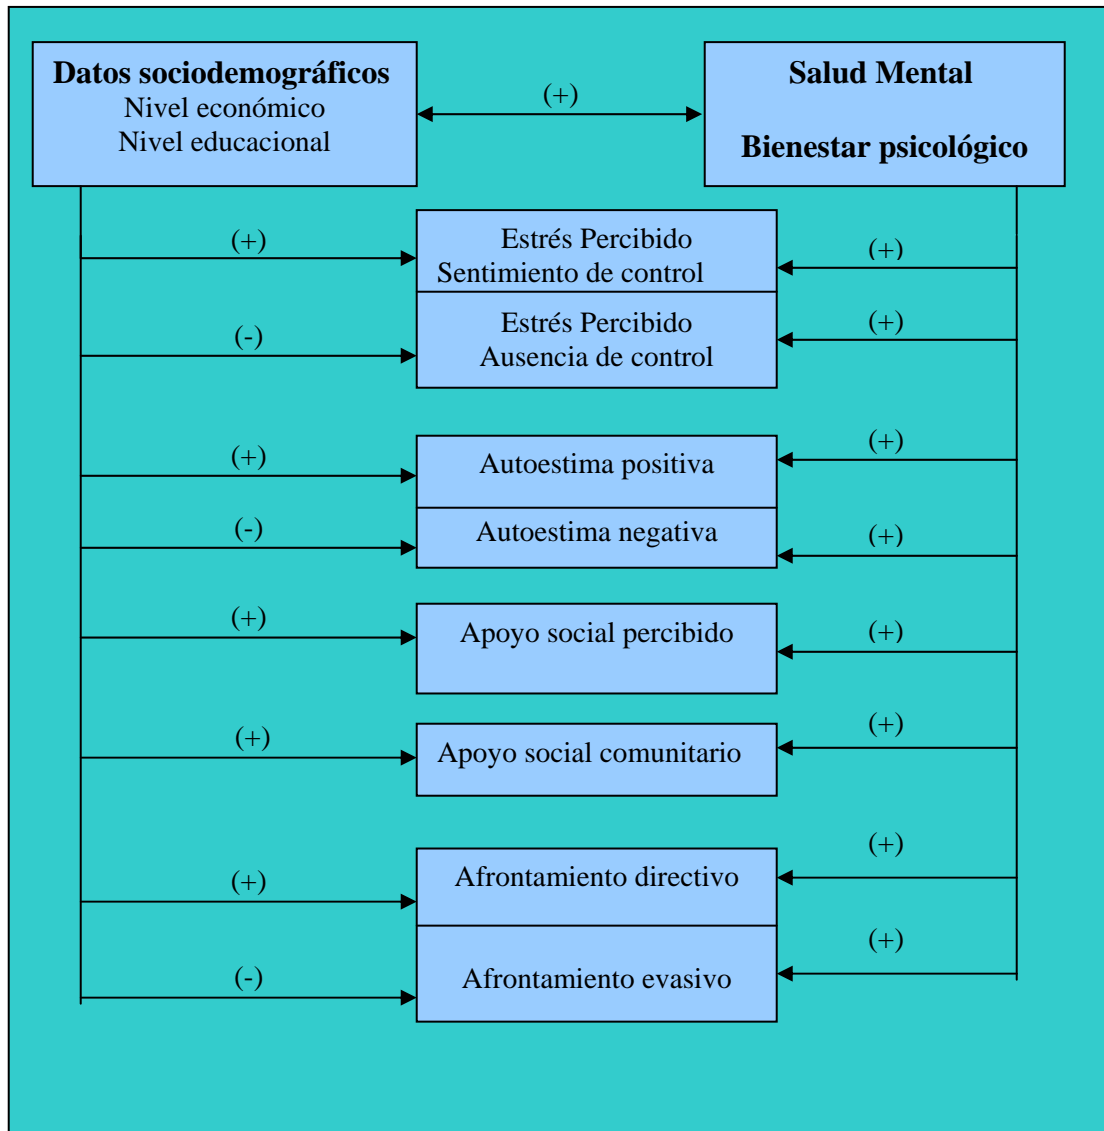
Datos sociodemográficos
Nivel económico
Nivel educacional

(+)

Salud Mental

Bienestar psicológico

(+)
Estrés Percibido
Sentimiento de control
(+)

(-)
Estrés Percibido
Ausencia de control
(+)

(+)
Autoestima positiva
(+)

(-)
Autoestima negativa
(+)

(+)
Apoyo social percibido
(+)

(+)
Apoyo social comunitario
(+)

(+)
Afrontamiento directivo
(+)

(-)
Afrontamiento evasivo
(+)